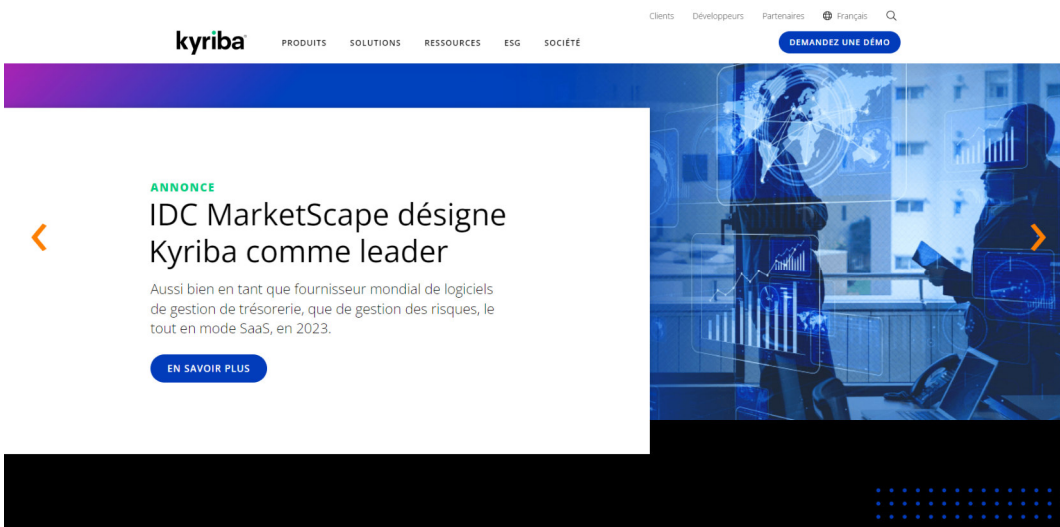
Clients Développeurs Partenaires Français

kyriba

PRODUITS SOLUTIONS RESSOURCES ESG SOCIÉTÉ

DEMANDEZ UNE DÉMO

ANNONCE

IDC MarketScape désigne Kyriba comme leader

Aussi bien en tant que fournisseur mondial de logiciels de gestion de trésorerie, que de gestion des risques, le tout en mode SaaS, en 2023.

EN SAVOIR PLUS